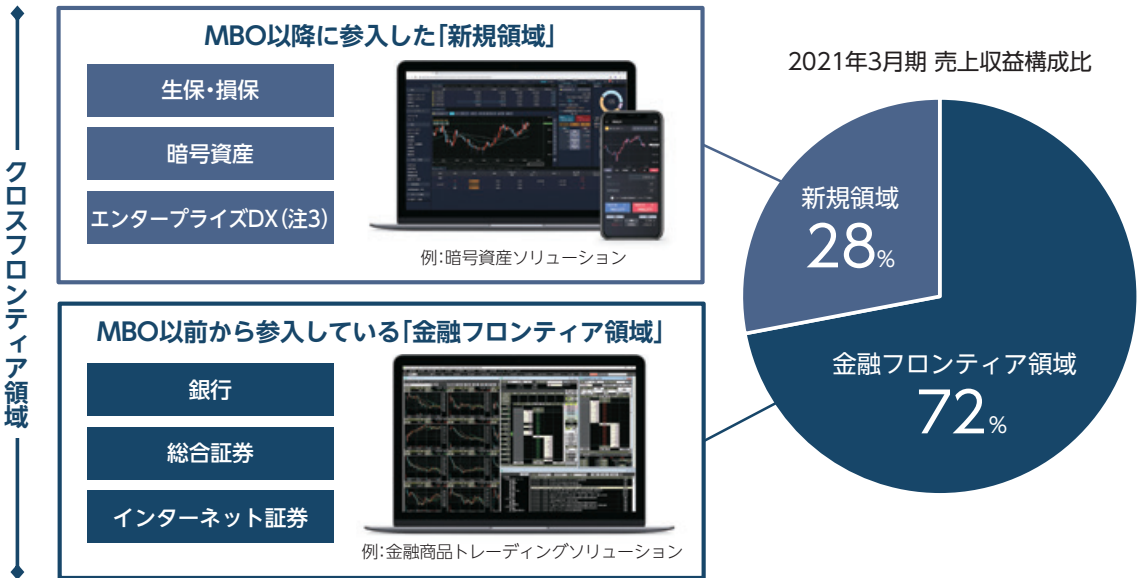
クロスフロンティア領域

MBO以降に参入した「新規領域」

生保・損保

暗号資産

エンタープライズDX（注3）

例:暗号資産ソリューション

MBO以前から参入している「金融フロンティア領域」

銀行

総合証券

インターネット証券

例:金融商品トレーディングソリューション

2021年3月期 売上収益構成比

新規領域
28%

金融フロンティア領域
72%